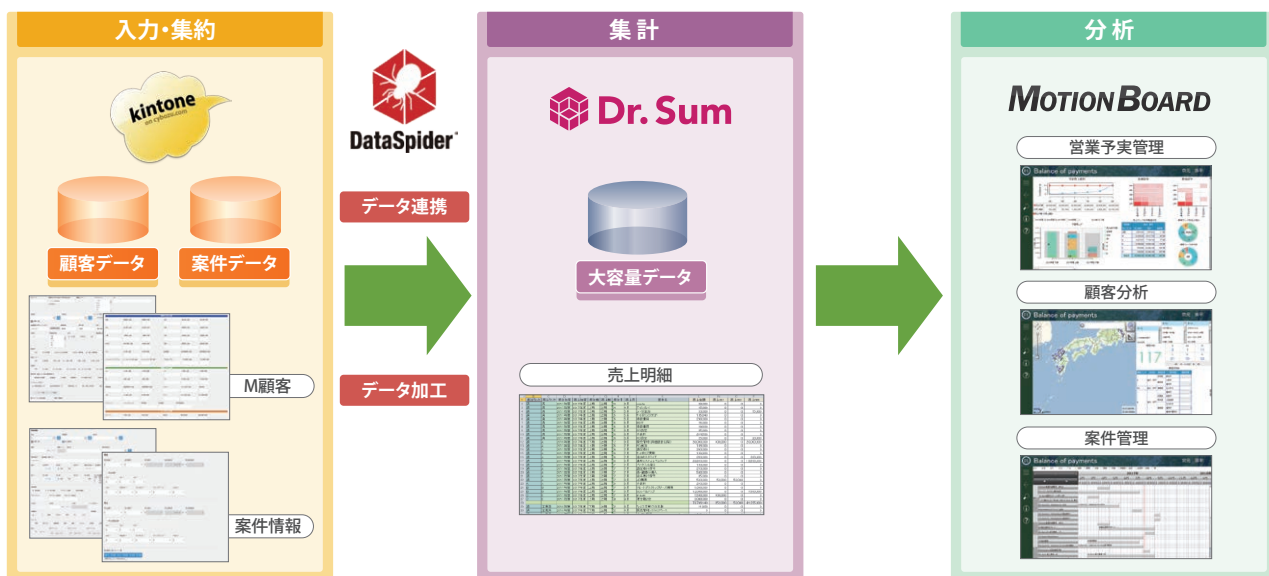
入力・集約

kintone

顧客データ

案件データ

M顧客

案件情報

DataSpider

データ連携

データ加工

集計

Dr. Sum

大容量データ

売上明細

分析

MOTION BOARD

営業予実管理

Balance of payments

顧客分析

Balance of payments

117

案件管理

Balance of payments